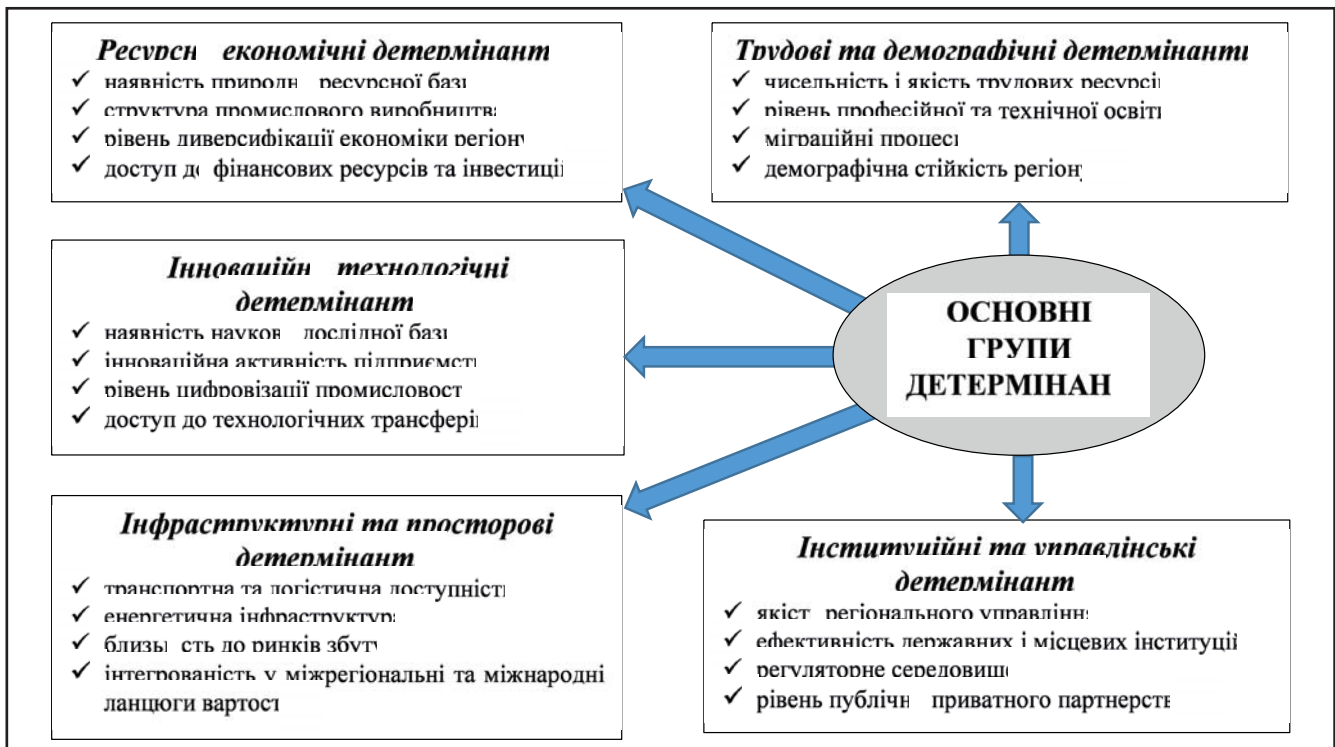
Ресурсн економічні детермінант
✓ наявність природн ресурсної бази
✓ структура промислового виробництва
✓ рівень диверсифікації економіки регіону
✓ доступ до фінансових ресурсів та інвестиці

Трудові та демографічні детермінанти
✓ чисельність і якість трудових ресурсі
✓ рівень професійної та технічної освіти
✓ міграційні процесі
✓ демографічна стійкість регіону

Інноваційн технологічні детермінант
✓ наявність науков дослідної бази
✓ інноваційна активність підприємств
✓ рівень цифровізації промисловост
✓ доступ до технологічних трансфері

ОСНОВНІ ГРУПИ ДЕТЕРМІНАН

Інфраструктурні та просторові детермінант
✓ транспортна та логістична доступність
✓ енергетична інфраструктура
✓ близь сть до ринків збуту
✓ інтегрованість у міжрегіональні та міжнародні ланцюги вартост

Інституційні та управлінські детермінант
✓ якіст регіонального управління
✓ ефективність державних і місцевих інституції
✓ регуляторне середовище
✓ рівень публічн приватного партнерств